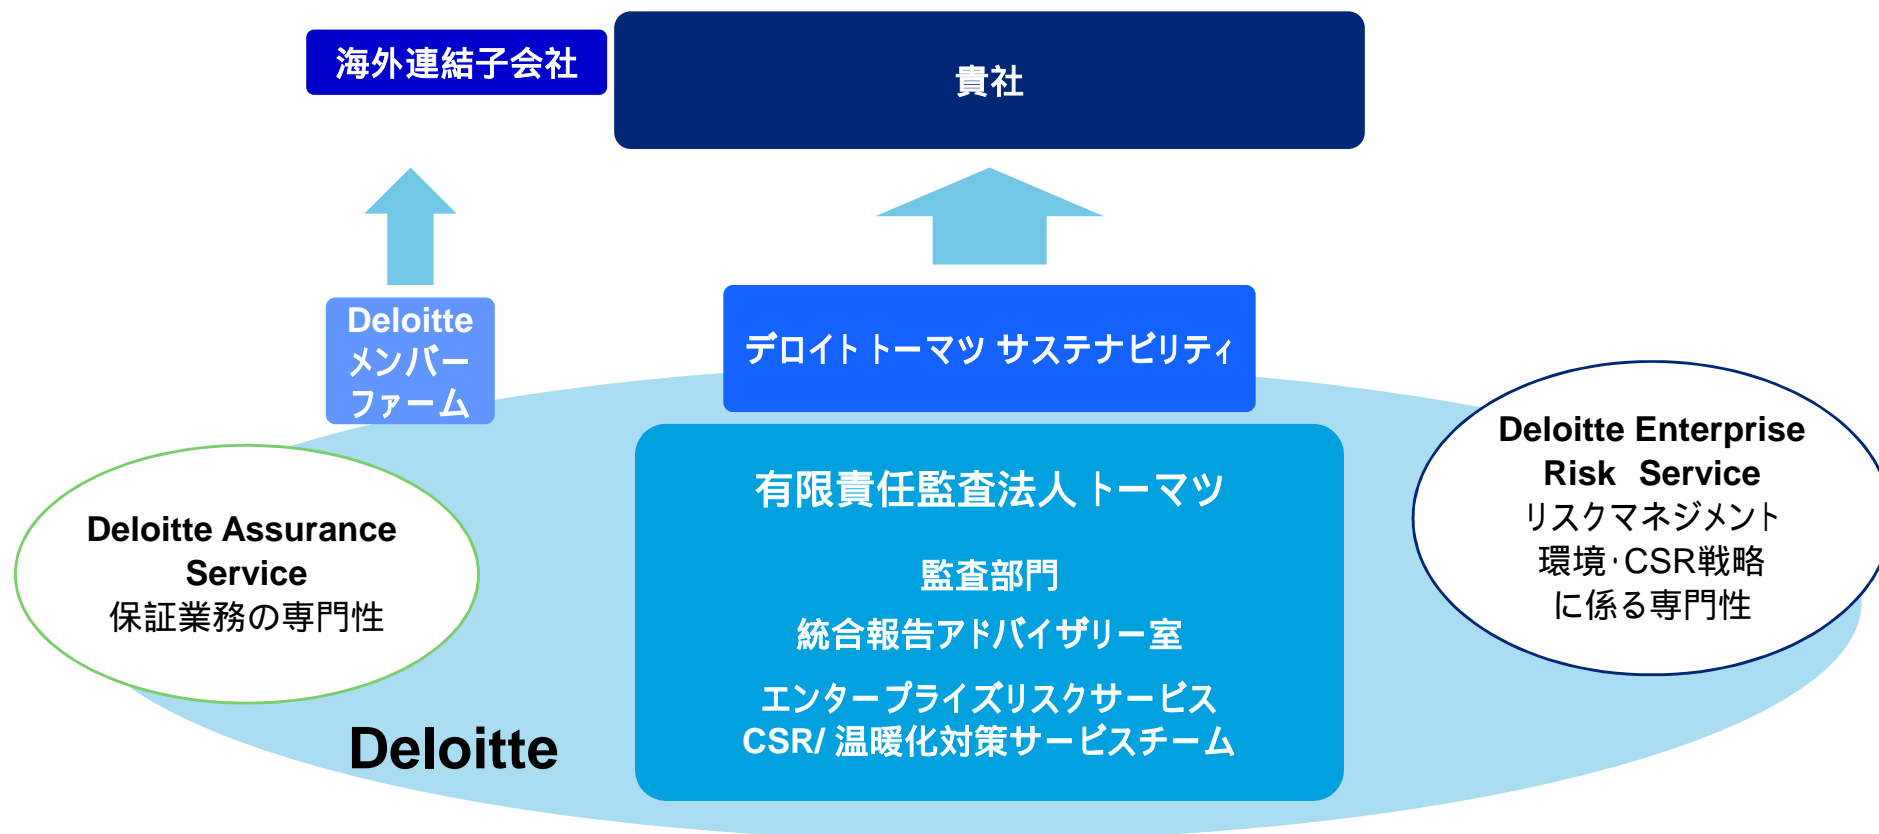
海外連結子会社

貴社

Deloitte メンバーファーム

デロイト トーマツ サステナビリティ

Deloitte Assurance Service
保証業務の専門性

有限責任監査法人 トーマツ

監査部門

統合報告アドバイザリー室

エンタープライズリスクサービス
CSR/ 温暖化対策サービスチーム

Deloitte Enterprise Risk Service
リスクマネジメント
環境･CSR戦略
に係る専門性

Deloitte